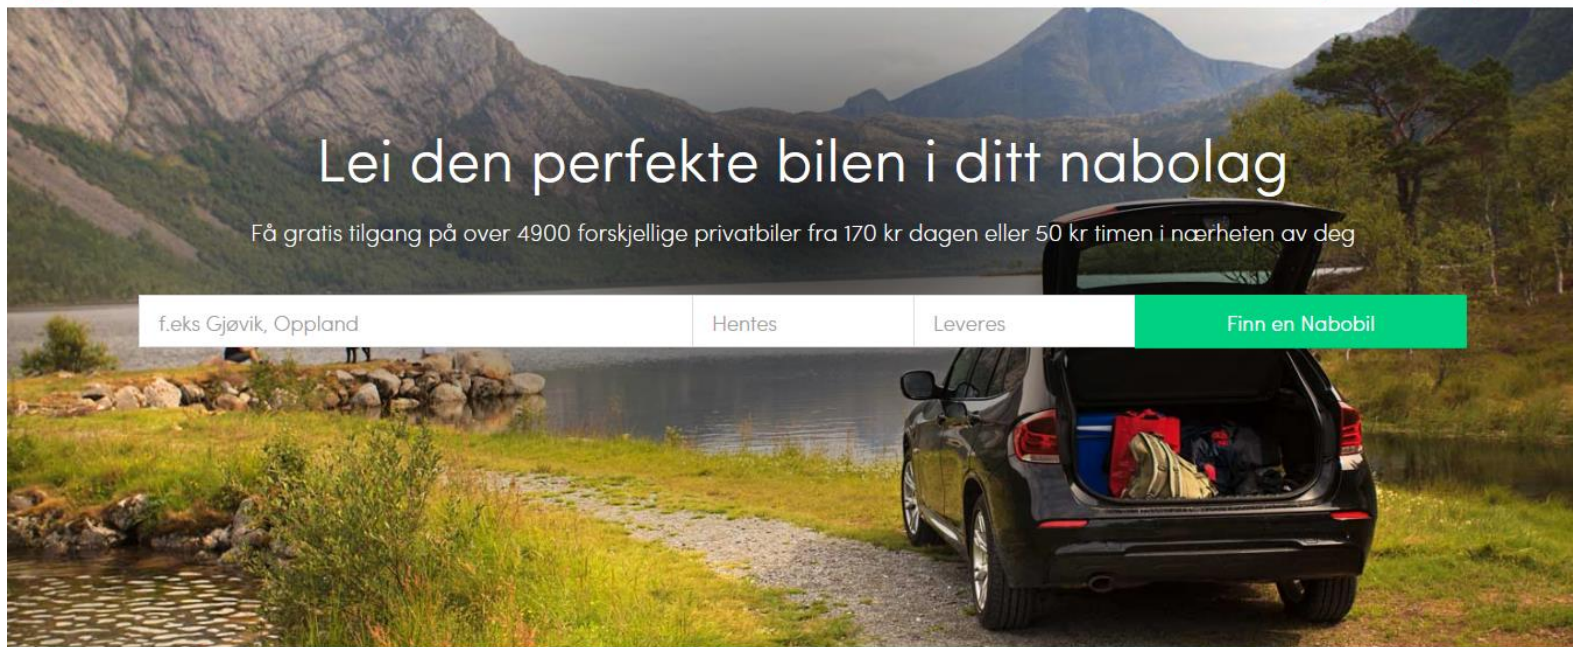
Lei den perfekte bilen i ditt nabolag

Få gratis tilgang på over 4900 forskjellige privatbiler fra 170 kr dagen eller 50 kr timen i nærheten av deg

f.eks Gjøvik, Oppland

Hentes

Leveres

Finn en Nabobil